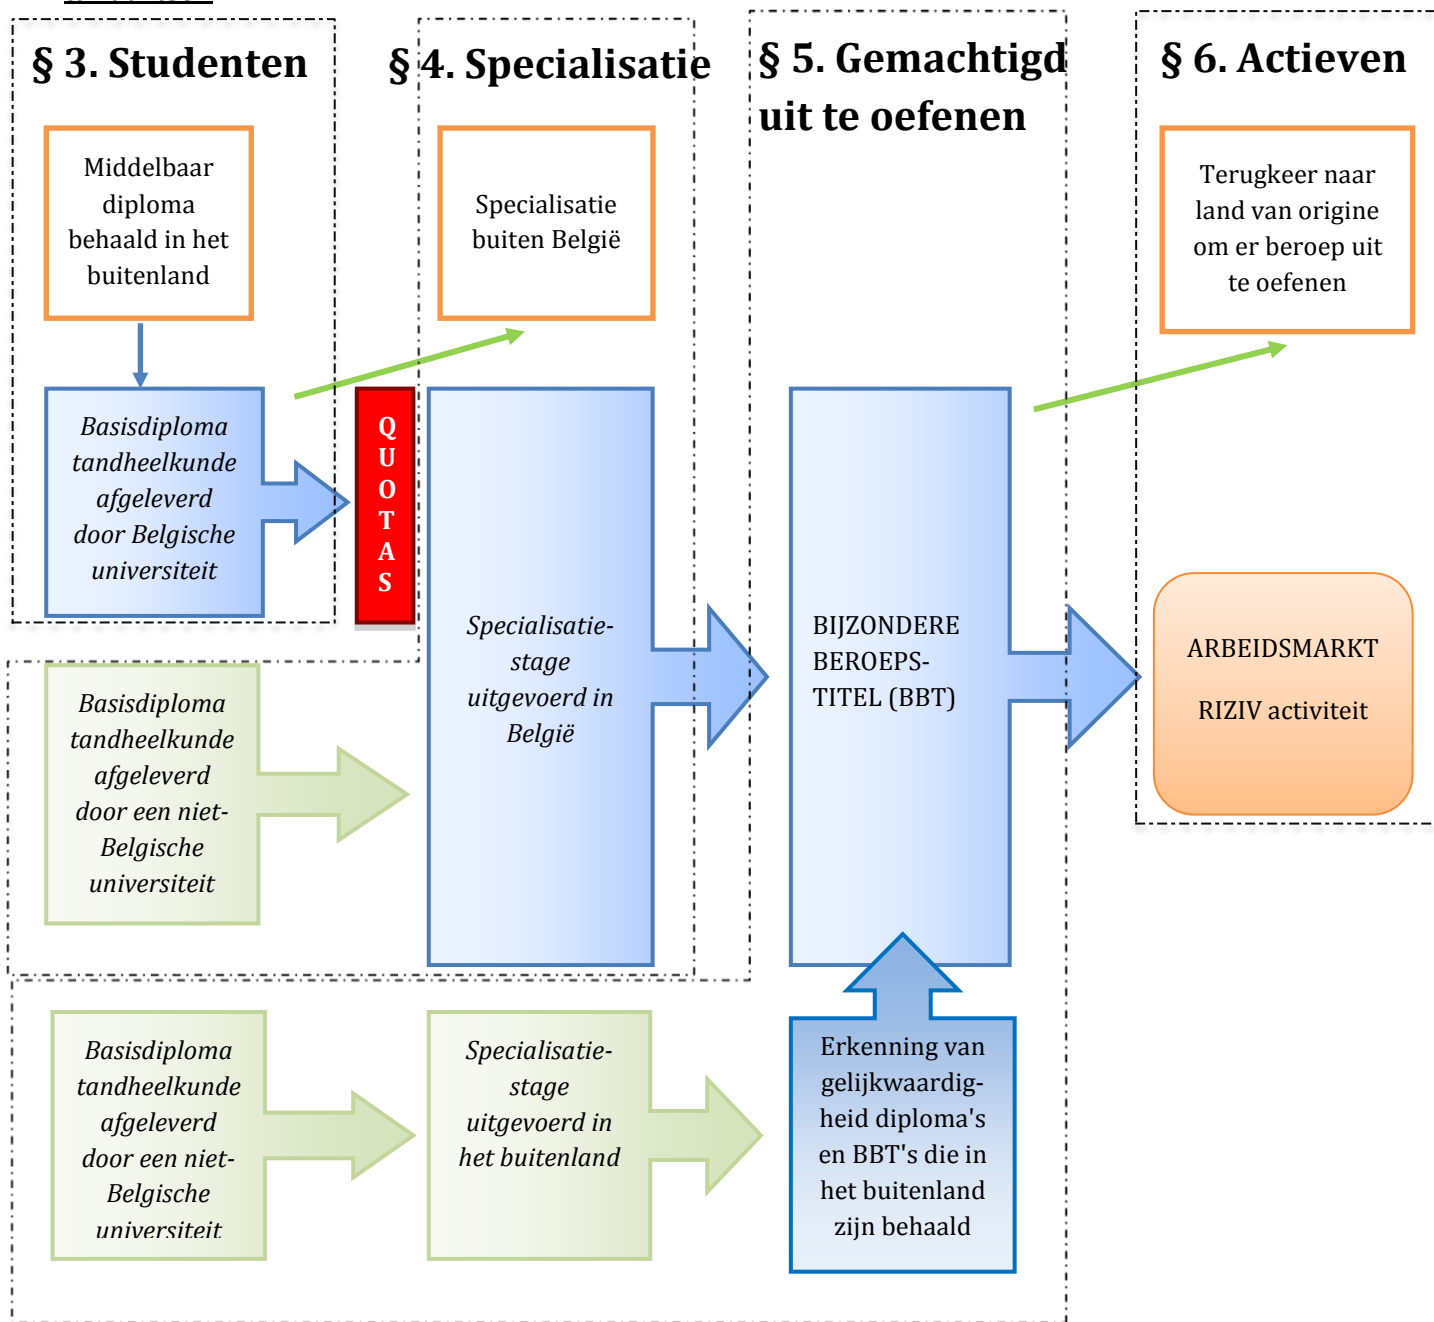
§ 3. Studenten

§ 4. Specialisatie

§ 5. Gemachtigd uit te oefenen

§ 6. Actieven

Middelbaar diploma behaald in het buitenland

Specialisatie buiten België

Terugkeer naar land van origine om er beroep uit te oefenen

Basisdiploma tandheelkunde afgeleverd door Belgische universiteit

QUOTAS

Specialisatie-stage uitgevoerd in België

BIJZONDERE BEROEPS-TITEL (BBT)

ARBEIDSMARKT

RIZIV activiteit

Basisdiploma tandheelkunde afgeleverd door een niet-Belgische universiteit

Basisdiploma tandheelkunde afgeleverd door een niet-Belgische universiteit

Specialisatie-stage uitgevoerd in het buitenland

Erkenning van gelijkwaardigheid diploma's en BBT's die in het buitenland zijn behaald